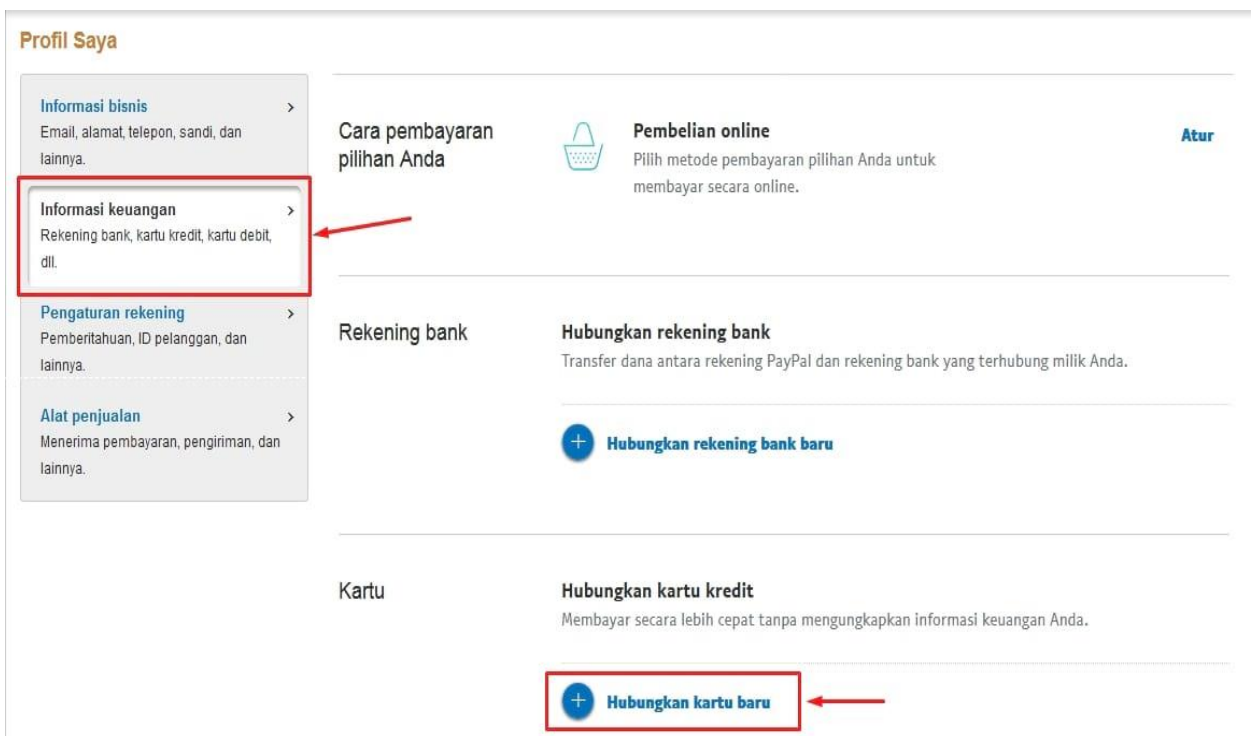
Profil Saya

Informasi bisnis >
Email, alamat, telepon, sandi, dan lainnya.

Informasi keuangan >
Rekening bank, kartu kredit, kartu debit, dll.

Pengaturan rekening >
Pemberitahuan, ID pelanggan, dan lainnya.

Alat penjualan >
Menerima pembayaran, pengiriman, dan lainnya.

Cara pembayaran pilihan Anda

Pembelian online
Pilih metode pembayaran pilihan Anda untuk membayar secara online.

Atur

Rekening bank

Hubungkan rekening bank
Transfer dana antara rekening PayPal dan rekening bank yang terhubung milik Anda.

+ Hubungkan rekening bank baru

Kartu

Hubungkan kartu kredit
Membayar secara lebih cepat tanpa mengungkapkan informasi keuangan Anda.

+ Hubungkan kartu baru